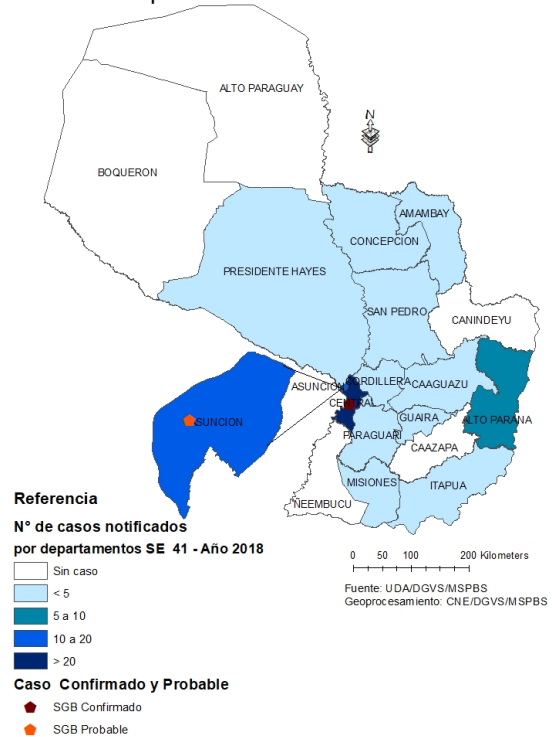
ALTO PARAGUAY

N

BOQUERON

AMAMBAY

CONCEPCION

PRESIDENTE HAYES

SAN PEDRO

CANINDEYU

ASUNCION

CORDILLERA

CAAGUAZU

CENTRAL

SUNCION

GUAIRA

ALTO PARANA

PARAGUARI

CAAZAPA

MISIONES

ITAPUA

NEEMBUCU

Referencia

N° de casos notificados por departamentos SE 41 - Año 2018

Sin caso

< 5

5 a 10

10 a 20

> 20

Caso Confirmado y Probable

SGB Confirmado

SGB Probable

0 50 100 200 Kilometers

Fuente: UDA/DGVS/MSPBS
Geoprocesamiento: CNE/DGVS/MSPBS